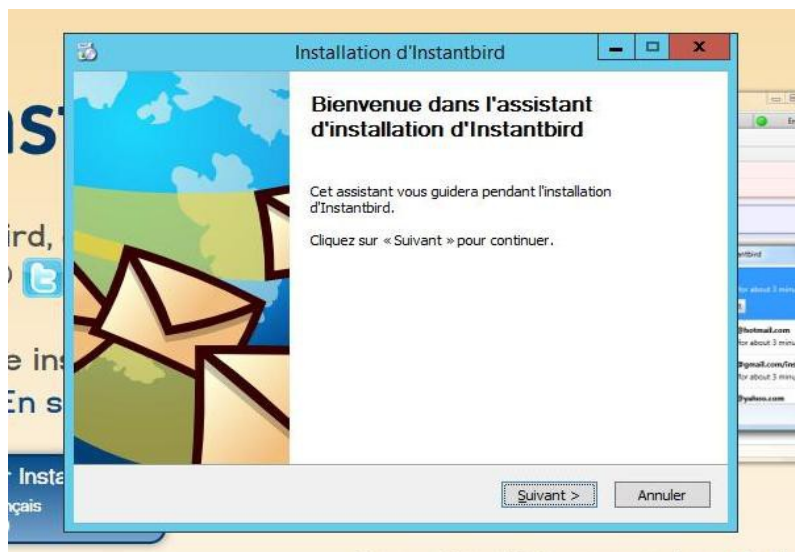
Installation d'Instantbird

Bienvenue dans l'assistant d'installation d'Instantbird

Cet assistant vous guidera pendant l'installation d'Instantbird.

Cliquez sur « Suivant » pour continuer.

Suivant >
Annuler

ast
ird,
e ins
En s
Insta
nçais

ntbird
for about 3 minu
@hotmail.com
for about 3 minu
@gmail.com/Ins
for about 3 minu
@yahoo.com